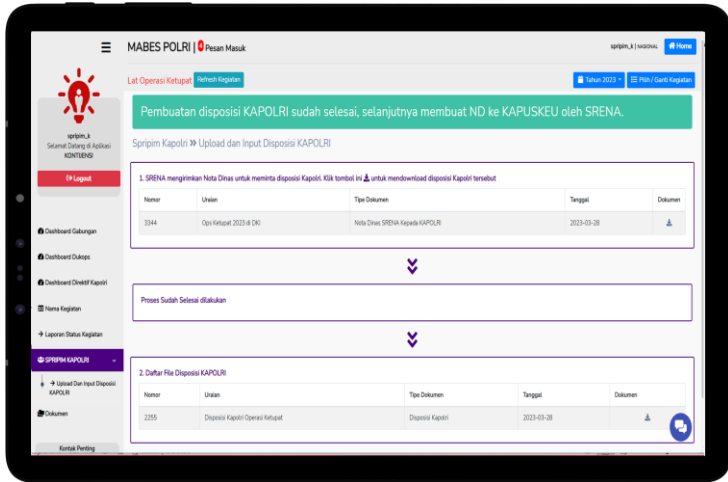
MABES POLRI | 0 Pesan Masuk

spripim_k | NASIONAL Home

Lat Operasi Ketupat Refresh Kegiatan

Tahun 2023 Pilih / Ganti Kegiatan

spripim_k
Selamat Datang di Aplikasi
KONTIJENSI

Logout

Pembuatan disposisi KAPOLRI sudah selesai, selanjutnya membuat ND ke KAPUSKEU oleh SRENA.

Spripim Kapolri » Upload dan Input Disposisi KAPOLRI

1. SRENA mengirimkan Nota Dinas untuk meminta disposisi Kapolri. Klik tombol ini untuk mendownload disposisi Kapolri tersebut

| Nomor | Uraian | Tipe Dokumen | Tanggal | Dokumen |
|---|---|---|---|---|
| 3344 | Ops Ketupat 2023 di DKI | Nota Dinas SRENA Kepada KAPOLRI | 2023-03-28 | |

Proses Sudah Selesai dilakukan

2. Daftar File Disposisi KAPOLRI

| Nomor | Uraian | Tipe Dokumen | Tanggal | Dokumen |
|---|---|---|---|---|
| 2255 | Disposisi Kapolri Operasi Ketupat | Disposisi Kapolri | 2023-03-28 | |

Dashboard Gabungan
Dashboard Dukops
Dashboard Direktif Kapolri
Nama Kegiatan
Laporan Status Kegiatan
SPRIPIM KAPOLRI
Upload Dan Input Disposisi KAPOLRI
Dokumen
Kontak Penting